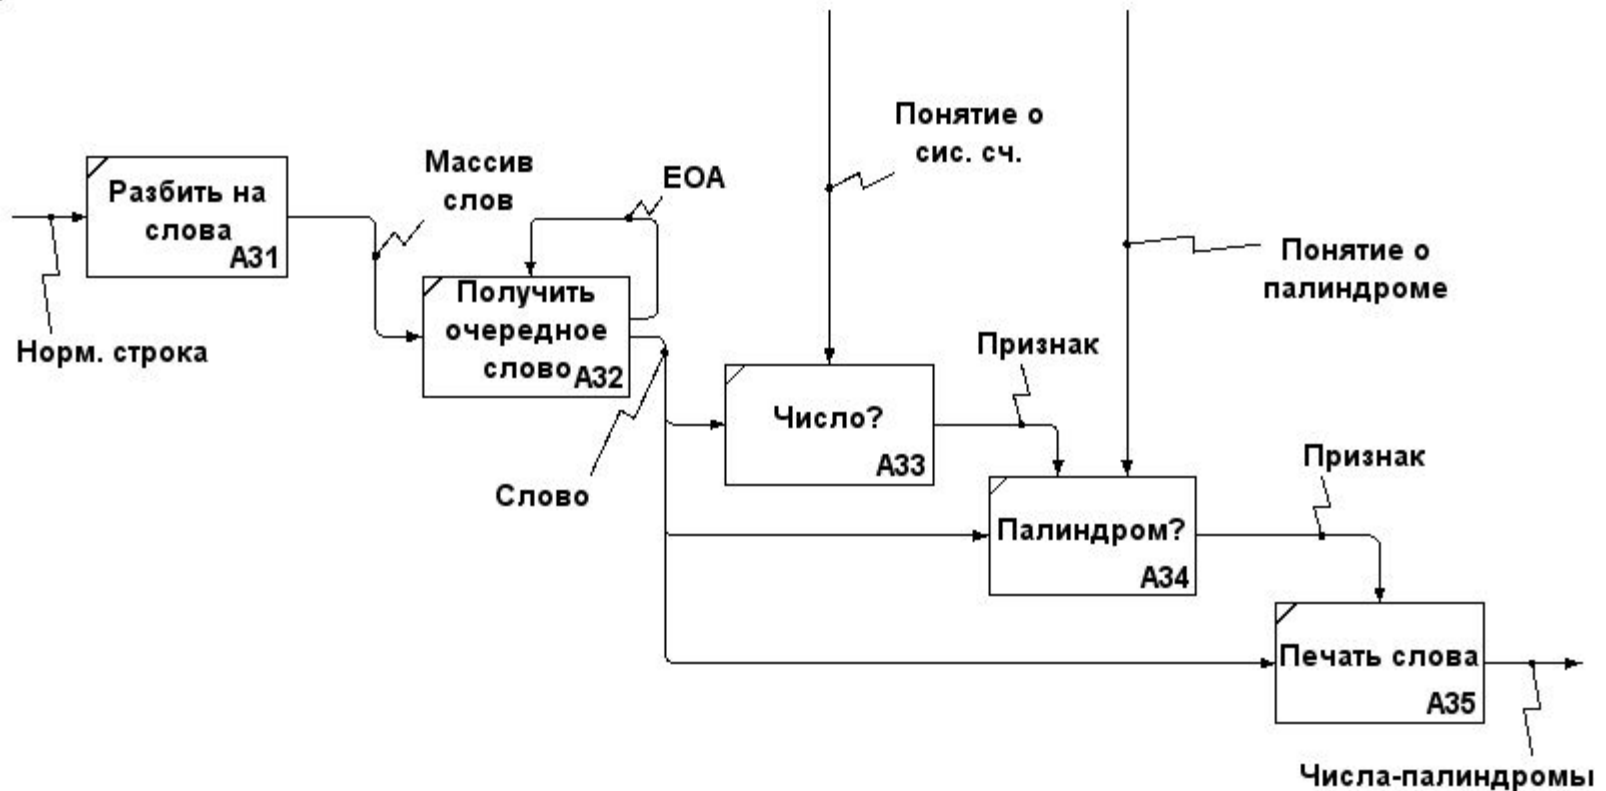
Разбить на слова
A31

Массив слов

EOA

Получить очередное слово
A32

Норм. строка

Понятие о сис. сч.

Понятие о палиндроме

Признак

Число?
A33

Слово

Палиндром?
A34

Признак

Печать слова
A35

Числа-палиндромы